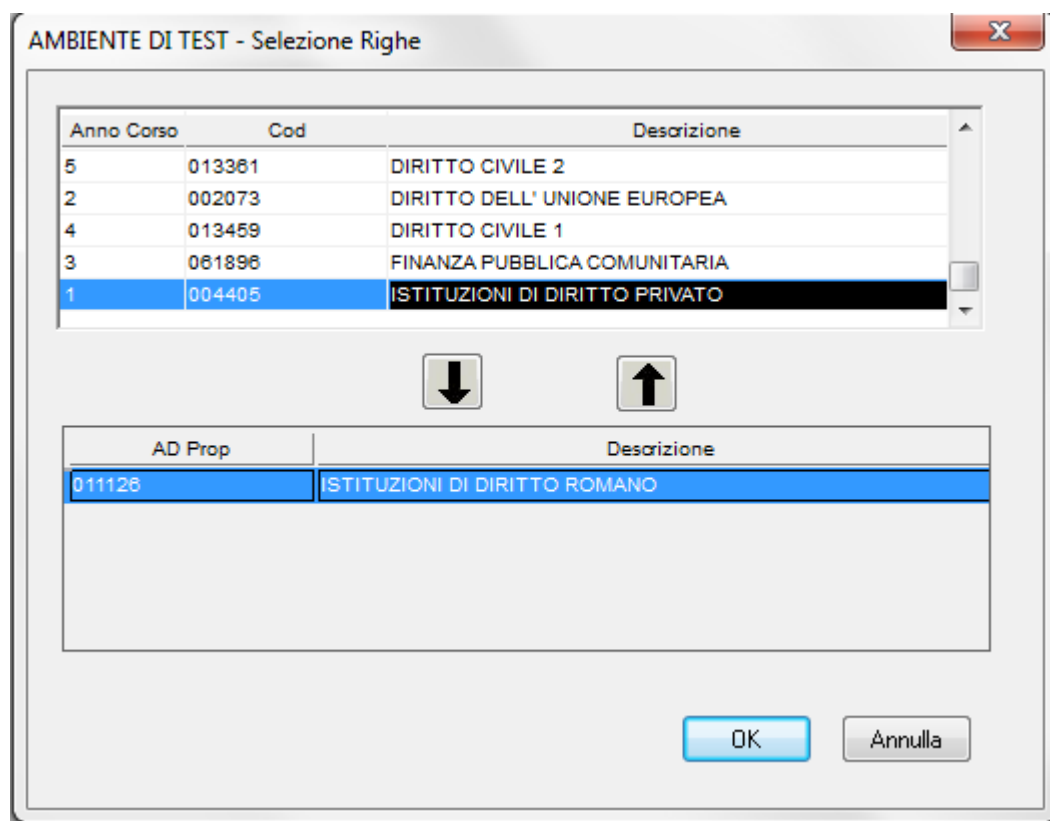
AMBIENTE DI TEST - Selezione Righe

| Anno Corso | Cod | Descrizione |
|---|---|---|
| 5 | 013361 | DIRITTO CIVILE 2 |
| 2 | 002073 | DIRITTO DELL' UNIONE EUROPEA |
| 4 | 013459 | DIRITTO CIVILE 1 |
| 3 | 061896 | FINANZA PUBBLICA COMUNITARIA |
| 1 | 004405 | ISTITUZIONI DI DIRITTO PRIVATO |

| AD Prop | Descrizione |
|---|---|
| 011126 | ISTITUZIONI DI DIRITTO ROMANO |

OK

Annulla